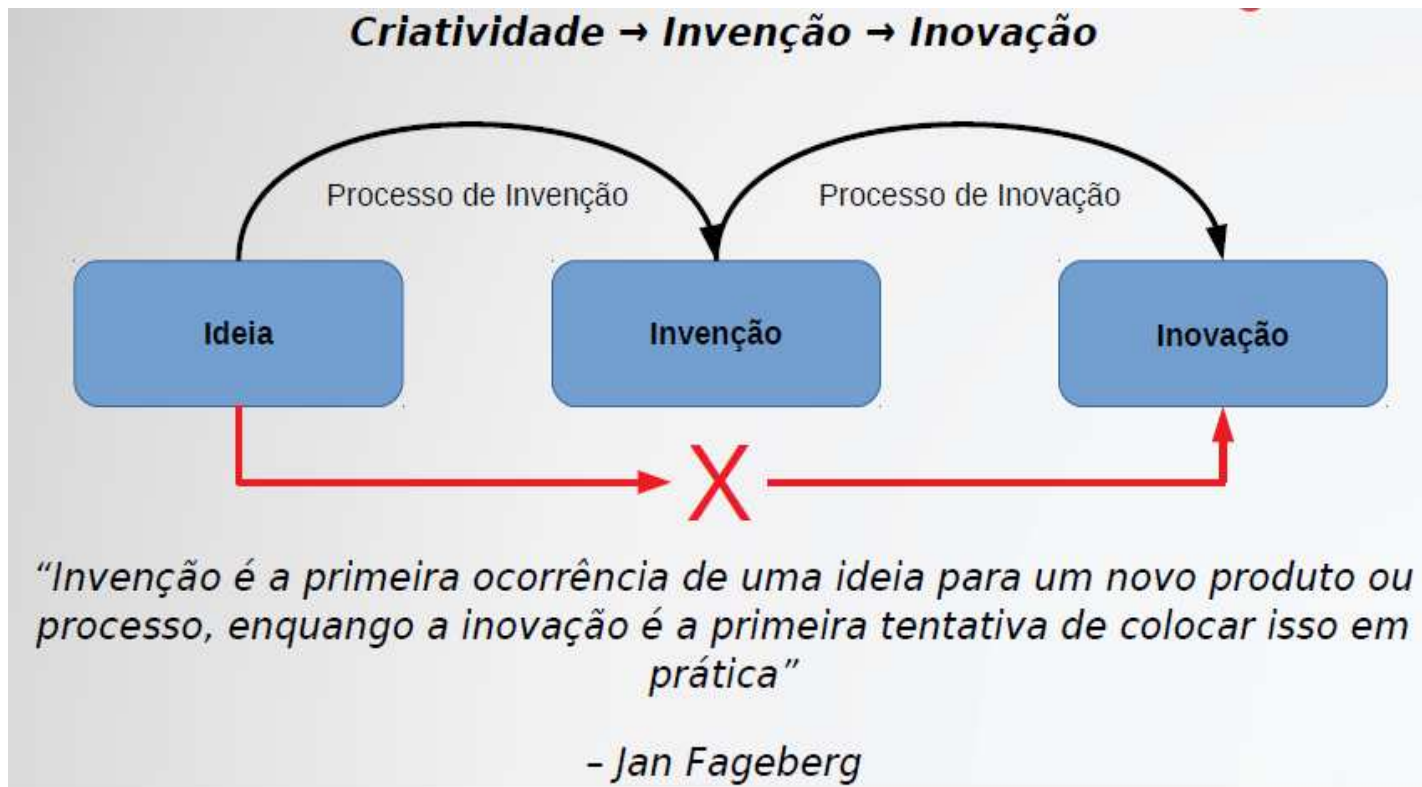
Criatividade → Invenção → Inovação

Processo de Invenção

Processo de Inovação

Ideia

Invenção

Inovação

X

"Invenção é a primeira ocorrência de uma ideia para um novo produto ou processo, enquango a inovação é a primeira tentativa de colocar isso em prática"

– Jan Fageberg